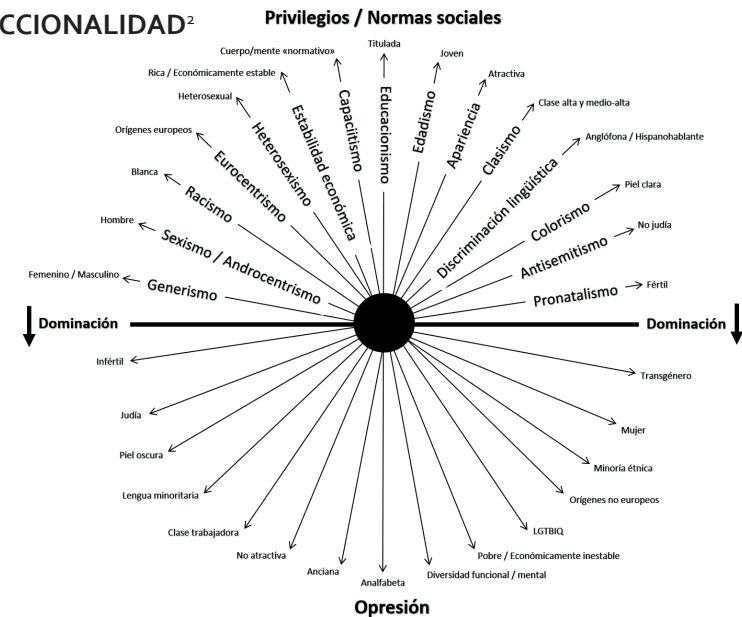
CCIONALIDAD²

Privilegios / Normas sociales

Cuerpo/mente «normativo»
Titulada
Joven
Atractiva
Rica / Económicamente estable
Clase alta y medio-alta
Heterosexual
Anglófona / Hispanohablante
Orígenes europeos
Blanca
Piel clara
Hombre
No judía
Femenino / Masculino
Fértil

Capacitismo
Educacionismo
Edadismo
Apariencia
Estabilidad económica
Clasismo
Heterosexismo
Discriminación lingüística
Eurocentrismo
Racismo
Colorismo
Sexismo / Androcentrismo
Antisemitismo
Generismo
Pronatalismo

Dominación
Dominación

Infértil
Transgénero
Judía
Mujer
Piel oscura
Minoría étnica
Lengua minoritaria
Orígenes no europeos
Clase trabajadora
LGTBIQ
No atractiva
Pobre / Económicamente inestable
Anciana
Analfabeta
Diversidad funcional / mental

Opresión